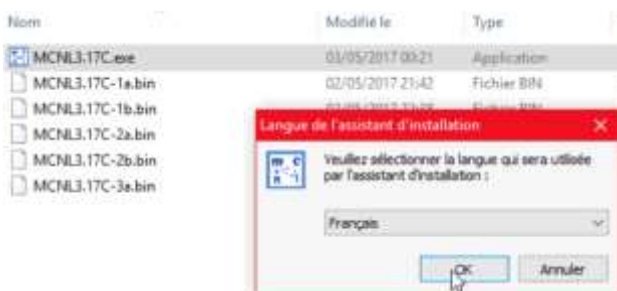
| Nom | Modifié le | Type |
|---|---|---|
| MCNL3.17C.exe | 03/05/2017 00:21 | Application |
| MCNL3.17C-1a.bin | 02/05/2017 21:42 | Fichier BIN |
| MCNL3.17C-1b.bin | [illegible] | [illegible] |
| MCNL3.17C-2a.bin | | |
| MCNL3.17C-2b.bin | | |
| MCNL3.17C-3a.bin | | |

Langue de l'assistant d'installation

Veuillez sélectionner la langue qui sera utilisée par l'assistant d'installation :

Français

OK

Annuler